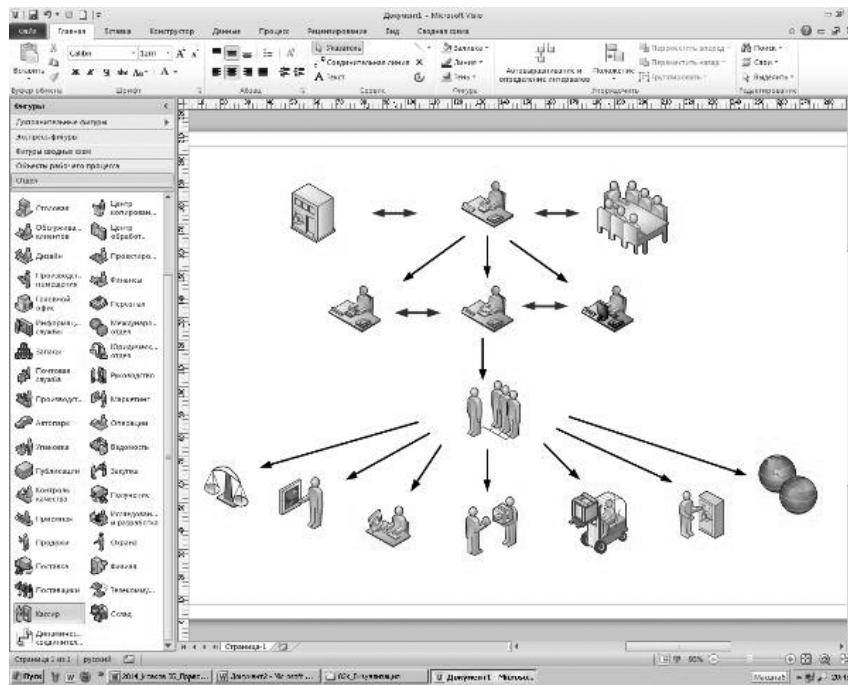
Документ1 - Microsoft Visio

Файл Главная Вставка Конструктор Данные Процесс Рецензирование Вид Сведения схемы

Вставить Calibri 12pt A A Указатель Соединительная линия Текст Заливка Линия Тень Автоматическое выравнивание и определение интервалов Положение Переместить вперед Переместить назад Группировать Поиск Слои Выделить

Буфер обмена Шрифт Абзац Сервис Фигура Упорядочить Редактирование

Фигуры

Дополнительные фигуры

Экспресс-фигуры

Фигуры сводных схем

Объекты рабочего процесса

Отдел

Столовая
Центр копирован...
Обслужива... клиентов
Центр обработ...
Дизайн
Проектиро...
Производст... площадка
Финансы
Головной офис
Персонал
Информац... службы
Междунаро... отдел
Запасы
Юридическ... отдел
Почтовая служба
Руководство
Производст...
Маркетинг
Автопарк
Операции
Упаковка
Видимость
Публикации
Закупка
Контроль качества
Получение
Приемная
Исследован... и разработка
Продажи
Охрана
Поставка
Финансы
Поставщики
Телекоммун...
Кассир
Склад
Динамическ... соединител...

Страница-1

Страница 1 из 1 русский

Пуск Документ1 - Microsoft Visio 90%